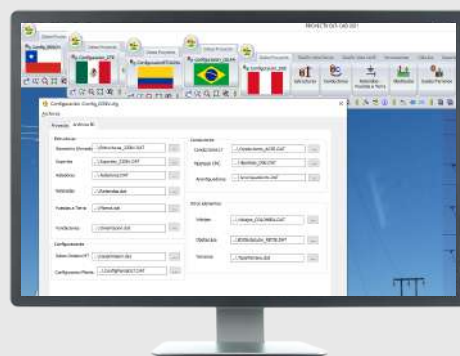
PROYECTO DLT-CAD 2021

Configuración: Config_2016H.dlg

Archivo

Proyecto

Archivos BD

Estructuras

Elementos Armado

Soportes

Aisladores

Retenidas

Puestas a Tierra

Fundaciones

Conductores

Conductores

Tensiones

Configuraciones

Tablas

Otros elementos

Vanos

Obstáculos

Terrenos

...